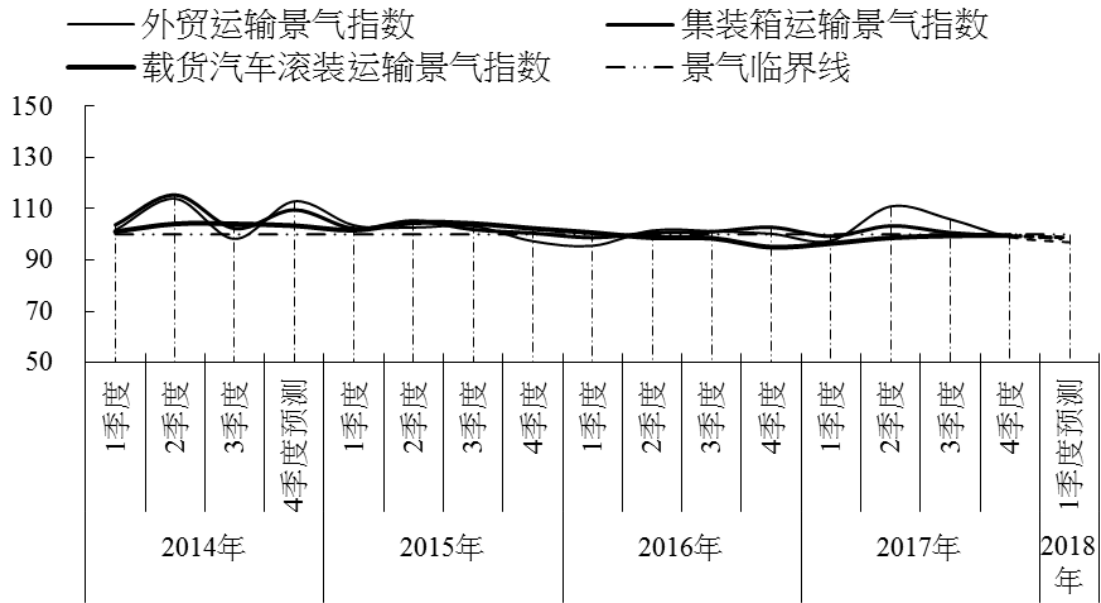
外贸运输景气指数
集装箱运输景气指数
载货汽车滚装运输景气指数
景气临界线

150
130
110
90
70
50

1季度
2季度
3季度
4季度预测
1季度
2季度
3季度
4季度
1季度
2季度
3季度
4季度
1季度
2季度
3季度
4季度
1季度预测

2014年
2015年
2016年
2017年
2018年